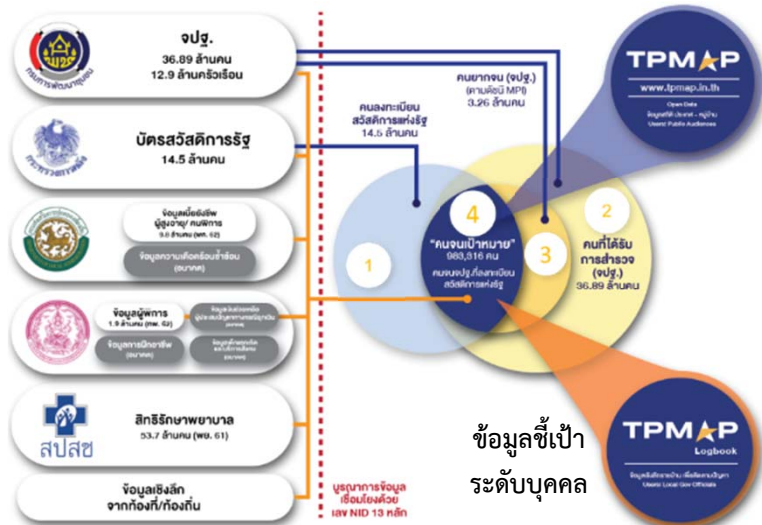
กรมการพัฒนาชุมชน

จปฐ.
36.89 ล้านคน
12.9 ล้านครัวเรือน

กระทรวงการคลัง

บัตรสวัสดิการรัฐ
14.5 ล้านคน

ข้อมูลเบี้ยยังชีพ ผู้สูงอายุ/ คนพิการ
9.0 ล้านคน (พศ. 62)

ข้อมูลความเดือดร้อนซ้ำซ้อน (อนาคต)

ข้อมูลผู้พิการ
1.9 ล้านคน (พศ. 62)

ข้อมูลรับลงทะเบียน ผู้ประสบปัญหาทางสังคม (อนาคต)

ข้อมูลการฝึกอาชีพ (อนาคต)

ข้อมูลผู้ด้อยโอกาส (อนาคต)

สปสช

สิทธิรักษาพยาบาล
53.7 ล้านคน (พศ. 61)

ข้อมูลเชิงลึก
จากท้องที่/ท้องถิ่น

บูรณาการข้อมูล
เชื่อมโยงด้วย
เลข NID 13 หลัก

คนลงทะเบียน
สวัสดิการแห่งรัฐ
14.5 ล้านคน

คนยากจน (จปฐ.)
(ตามดัชนี MPI)
3.26 ล้านคน

1

2

3

4

"คนจนเป้าหมาย"
983,316 คน
คนจนจปฐ.ที่ลงทะเบียน สวัสดิการแห่งรัฐ

คนที่ได้รับ
การสำรวจ
(จปฐ.)
36.89 ล้านคน

TPMAP
www.tpmap.in.th
Open Data
ข้อมูลที่ใช้ ประเทศ - หมู่บ้าน
Users: Public Audiences

TPMAP
Logbook
ข้อมูลเชิงลึกรายคน เพื่อติดตามปัญหา
Users: Local Gov Officials

ข้อมูลชี้เป้า
ระดับบุคคล